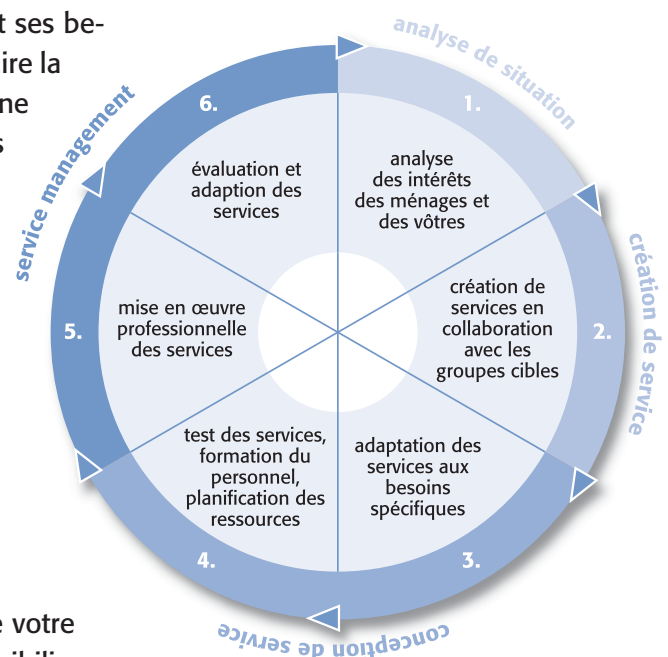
t ses be-
ire la
ne
s

analyse de situation

1.

analyse des intérêts des ménages et des vôtres

création de service

2.

création de services en collaboration avec les groupes cibles

3.

adaptation des services aux besoins spécifiques

conception de service

4.

test des services, formation du personnel, planification des ressources

5.

mise en œuvre professionnelle des services

service management

6.

évaluation et adaption des services

e votre
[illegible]